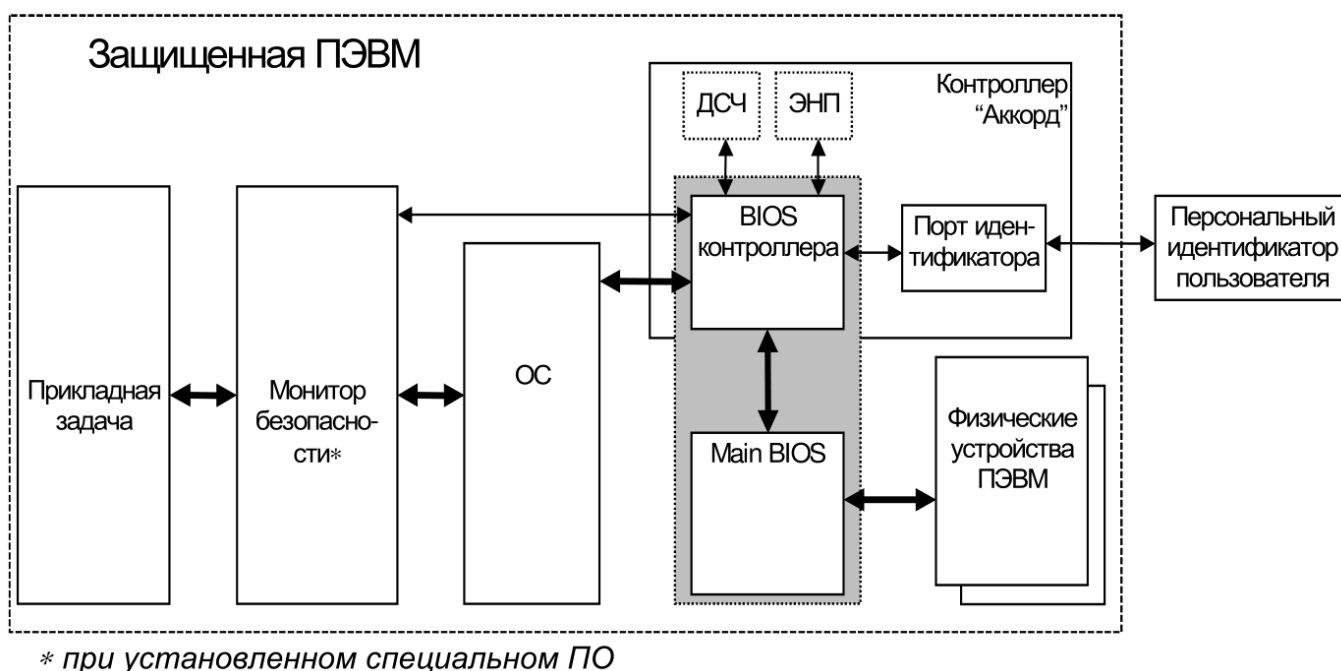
Защищенная ПЭВМ

ДСЧ

ЭНП

Контроллер "Аккорд"

BIOS контроллера

Порт идентификатора

Персональный идентификатор пользователя

Прикладная задача

Монитор безопасности*

ОС

Main BIOS

Физические устройства ПЭВМ

* при установленном специальном ПО